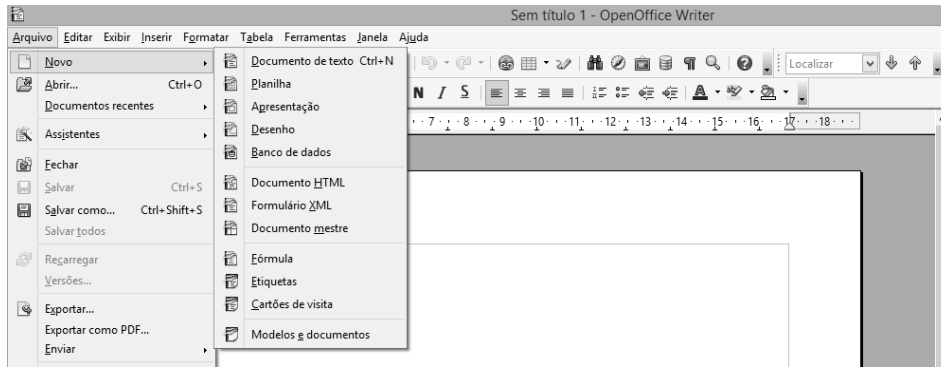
Sem título 1 - OpenOffice Writer

Arquivo Editar Exibir Inserir Formatar Tabela Ferramentas Janela Ajuda

Novo
Abrir... Ctrl+O
Documentos recentes
Assistentes
Fechar
Salvar Ctrl+S
Salvar como... Ctrl+Shift+S
Salvar todos
Recarregar
Versões...
Exportar...
Exportar como PDF...
Enviar

Documento de texto Ctrl+N
Planilha
Apresentação
Desenho
Banco de dados
Documento HTML
Formulário XML
Documento mestre
Fórmula
Etiquetas
Cartões de visita
Modelos e documentos

Localizar

N I S

7 8 9 10 11 12 13 14 15 16 17 18